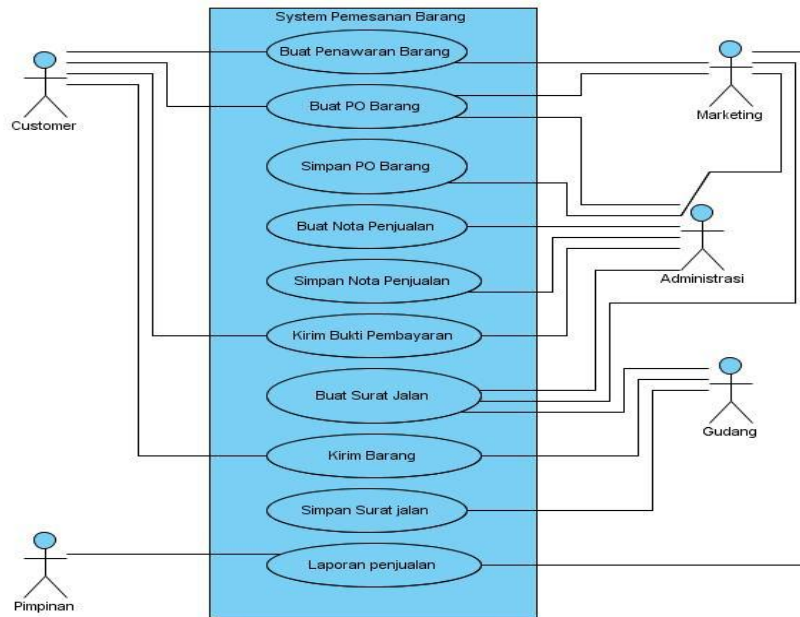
System Pemesanan Barang

Customer

Buat Penawaran Barang

Marketing

Buat PO Barang

Simpan PO Barang

Buat Nota Penjualan

Simpan Nota Penjualan

Administrasi

Kirim Bukti Pembayaran

Buat Surat Jalan

Gudang

Kirim Barang

Simpan Surat jalan

Pimpinan

Laporan penjualan